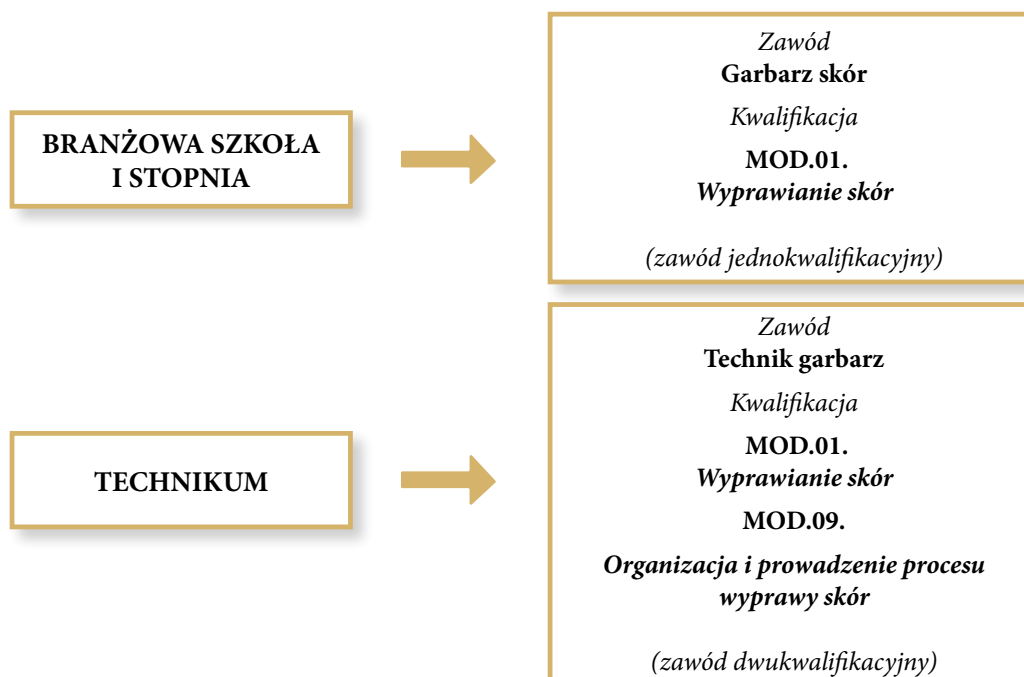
BRANŻOWA SZKOŁA I STOPNIA

Zawód
Garbarz skór
Kwalifikacja
MOD.01.
Wyprawianie skór

(zawód jednokwalifikacyjny)

TECHNIKUM

Zawód
Technik garbarz
Kwalifikacja
MOD.01.
Wyprawianie skór
MOD.09.
Organizacja i prowadzenie procesu wyprawy skór

(zawód dwukwalifikacyjny)